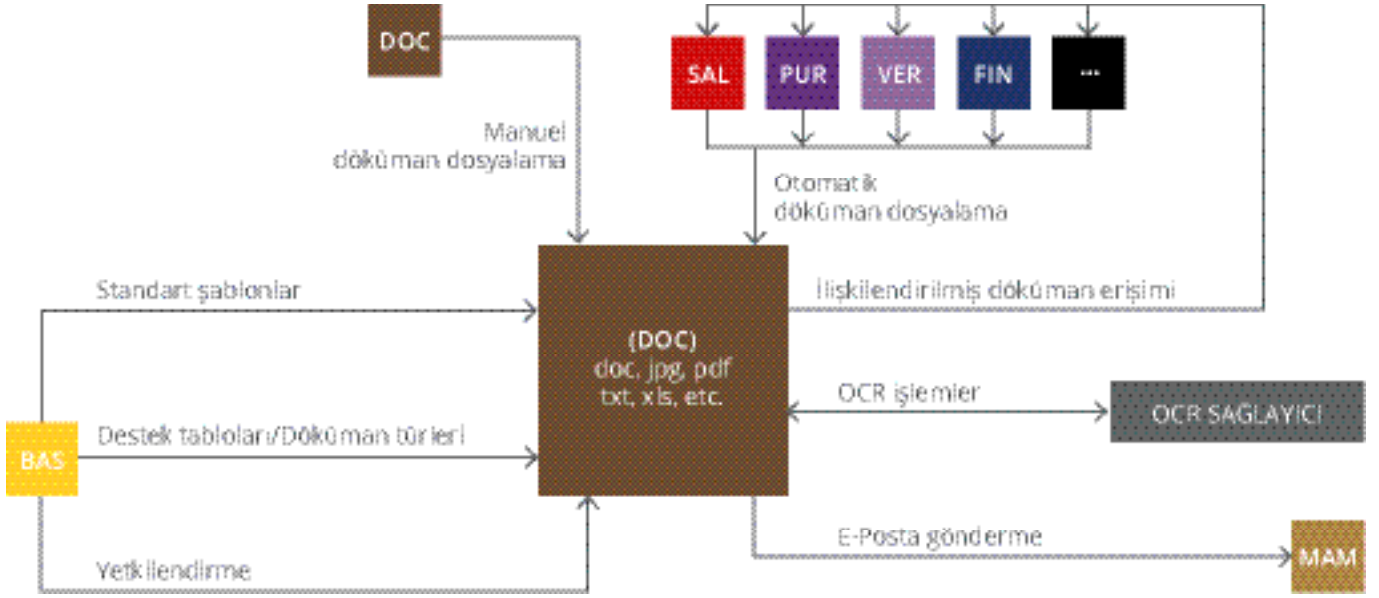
DOC

SAL PUR VER FIN ...

Manuel döküman dosyalama

Otomatik döküman dosyalama

Standart şablonlar

İlişkilendirilmiş döküman erişimi

(DOC)
doc, jpg, pdf
txt, xls, etc.

OCR işlemler

OCR SAĞLAYICI

BAS

Destek tabloları/Döküman türleri

E-Posta gönderme

MAM

Yetkilendirme